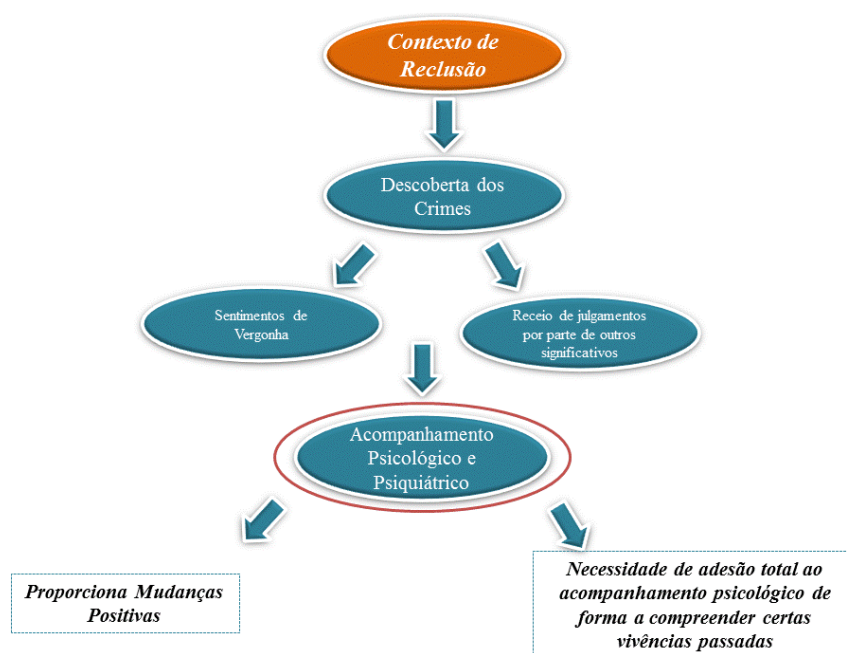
Contexto de Reclusão

Descoberta dos Crimes

Sentimentos de Vergonha

Receio de julgamentos por parte de outros significativos

Acompanhamento Psicológico e Psiquiátrico

Proporciona Mudanças Positivas

Necessidade de adesão total ao acompanhamento psicológico de forma a compreender certas vivências passadas